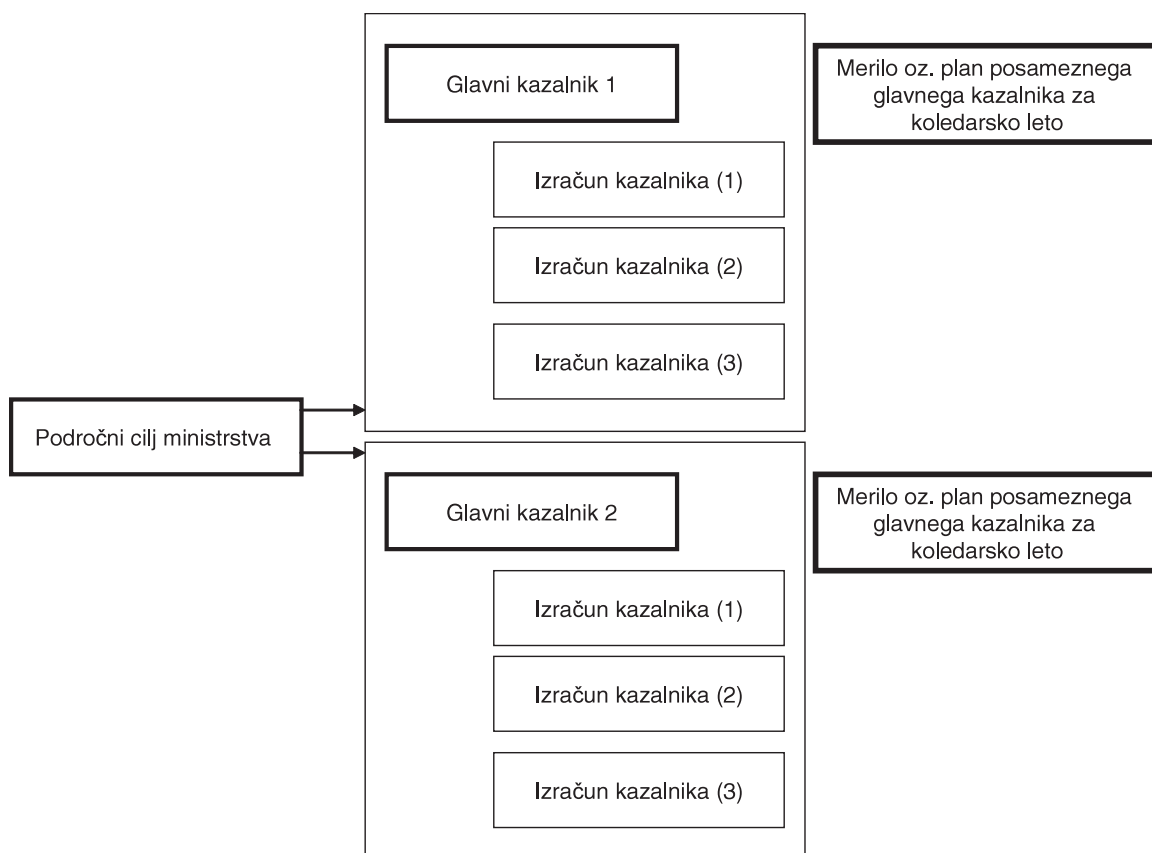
Glavni kazalnik 1

Merilo oz. plan posameznega glavnega kazalnika za koledarsko leto

Izračun kazalnika (1)

Izračun kazalnika (2)

Izračun kazalnika (3)

Področni cilj ministrstva

Glavni kazalnik 2

Merilo oz. plan posameznega glavnega kazalnika za koledarsko leto

Izračun kazalnika (1)

Izračun kazalnika (2)

Izračun kazalnika (3)